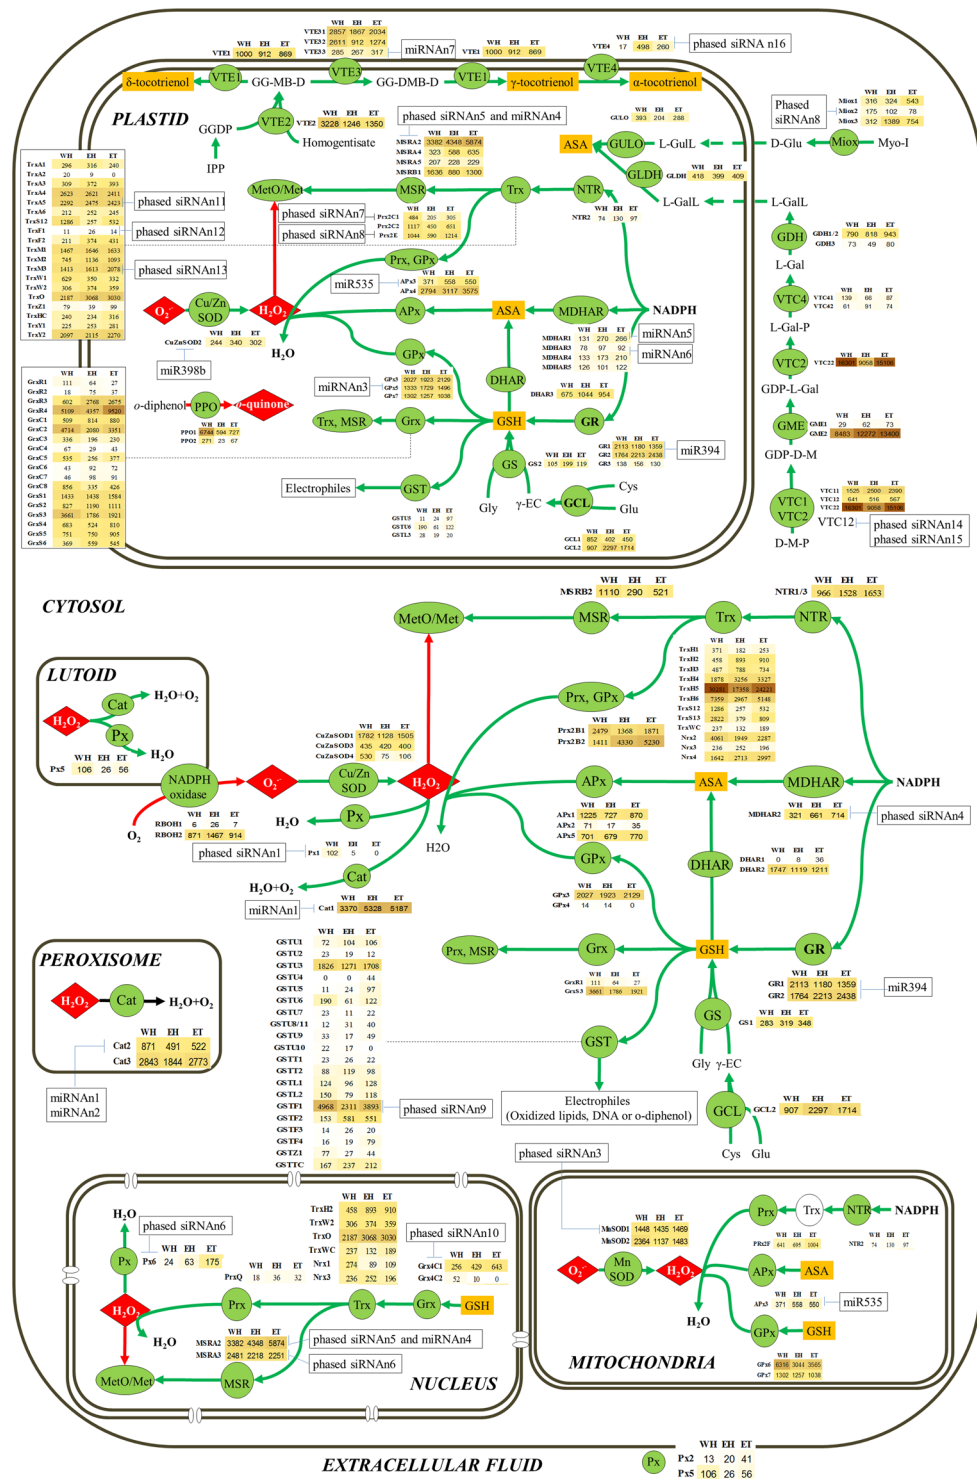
PLASTID

| | WH | EH | ET |
|---|---|---|---|
| VTE1 | 1000 | 912 | 869 |

| | WH | EH | ET |
|---|---|---|---|
| VTE3-1 | 2857 | 1867 | 2034 |
| VTE3-2 | 2611 | 912 | 1274 |
| VTE3-3 | 285 | 267 | 317 |

miRNAn7

| | WH | EH | ET |
|---|---|---|---|
| VTE1 | 1000 | 912 | 869 |

| | WH | EH | ET |
|---|---|---|---|
| VTE4 | 17 | 498 | 260 |

phased siRNA n16

δ-tocotrienol VTE1 GG-MB-D VTE3 GG-DMB-D VTE1 γ-tocotrienol VTE4 α-tocotrienol

GGDP VTE2 Homogentisate IPP

| | WH | EH | ET |
|---|---|---|---|
| VTE2 | 3228 | 1246 | 1350 |

phased siRNAn5 and miRNAn4

| | WH | EH | ET |
|---|---|---|---|
| MSRA2 | 3382 | 4348 | 5874 |
| MSRA4 | 323 | 588 | 635 |
| MSRA5 | 207 | 228 | 229 |
| MSRB1 | 1636 | 880 | 1300 |

| | WH | EH | ET |
|---|---|---|---|
| GULO | 393 | 204 | 288 |

Phased siRNAn8

| | WH | EH | ET |
|---|---|---|---|
| Miox1 | 316 | 324 | 543 |
| Miox2 | 175 | 102 | 78 |
| Miox3 | 312 | 1389 | 754 |

ASA GULO L-GulL D-Glu Miox Myo-I

GLDH L-GalL L-GalL

| | WH | EH | ET |
|---|---|---|---|
| GLDH | 418 | 399 | 409 |

| | WH | EH | ET |
|---|---|---|---|
| TrxA1 | 296 | 316 | 240 |
| TrxA2 | 20 | 9 | 0 |
| TrxA3 | 309 | 372 | 393 |
| TrxA4 | 2623 | 2621 | 2411 |
| TrxA5 | 2292 | 2475 | 2423 |
| TrxA6 | 212 | 252 | 245 |
| TrxS12 | 1286 | 257 | 532 |
| TrxF1 | 11 | 26 | 14 |
| TrxF2 | 211 | 374 | 431 |
| TrxM1 | 1467 | 1646 | 1633 |
| TrxM2 | 745 | 1136 | 1093 |
| TrxM3 | 1413 | 1613 | 2078 |
| TrxW1 | 629 | 350 | 332 |
| TrxW2 | 306 | 374 | 359 |
| TrxO | 2187 | 3068 | 3030 |
| TrxZ1 | 79 | 39 | 99 |
| TrxHC | 240 | 234 | 316 |
| TrxY1 | 225 | 253 | 281 |
| TrxY2 | 2097 | 2115 | 2270 |

phased siRNAn11
phased siRNAn12
phased siRNAn13

MetO/Met MSR Trx NTR

| | WH | EH | ET |
|---|---|---|---|
| NTR2 | 74 | 130 | 97 |

phased siRNAn7
phased siRNAn8

| | WH | EH | ET |
|---|---|---|---|
| Prx2C1 | 484 | 205 | 305 |
| Prx2C2 | 1117 | 450 | 653 |
| Prx2E | 1044 | 590 | 1214 |

| | WH | EH | ET |
|---|---|---|---|
| GDH1/2 | 790 | 818 | 943 |
| GDH3 | 73 | 49 | 80 |

GDH L-Gal

Prx, GPx miR535

| | WH | EH | ET |
|---|---|---|---|
| APx3 | 371 | 558 | 550 |
| APx4 | 2794 | 3117 | 3575 |

$O_2^-$ Cu/Zn SOD $H_2O_2$ APx ASA MDHAR NADPH

| | WH | EH | ET |
|---|---|---|---|
| CuZnSOD2 | 244 | 340 | 302 |

$H_2O$ miR398b

| | WH | EH | ET |
|---|---|---|---|
| MDHAR1 | 131 | 270 | 266 |
| MDHAR3 | 78 | 97 | 92 |
| MDHAR4 | 133 | 173 | 210 |
| MDHAR5 | 126 | 101 | 122 |

miRNAn5
miRNAn6

VTC4 L-Gal-P

| | WH | EH | ET |
|---|---|---|---|
| VTC4-1 | 139 | 66 | 87 |
| VTC4-2 | 61 | 91 | 74 |

VTC2 GDP-L-Gal

| | WH | EH | ET |
|---|---|---|---|
| VTC2 | 16301 | 9058 | 16108 |

| | WH | EH | ET |
|---|---|---|---|
| GrxR1 | 111 | 64 | 27 |
| GrxR2 | 18 | 75 | 37 |
| GrxR3 | 602 | 2768 | 2675 |
| GrxR4 | 5109 | 4357 | 9820 |
| GrxC1 | 509 | 814 | 880 |
| GrxC2 | 4714 | 2080 | 3351 |
| GrxC3 | 336 | 196 | 230 |
| GrxC4 | 67 | 29 | 43 |
| GrxC5 | 535 | 256 | 377 |
| GrxC6 | 43 | 92 | 72 |
| GrxC7 | 46 | 98 | 91 |
| GrxC8 | 606 | 335 | 426 |
| GrxS1 | 1433 | 1438 | 1584 |
| GrxS2 | 827 | 1190 | 1111 |
| GrxS3 | 3661 | 1786 | 1921 |
| GrxS4 | 683 | 524 | 810 |
| GrxS5 | 751 | 750 | 905 |
| GrxS6 | 369 | 559 | 545 |

GPx DHAR

| | WH | EH | ET |
|---|---|---|---|
| GPx3 | 2027 | 1923 | 2129 |
| GPx5 | 1333 | 1729 | 1496 |
| GPx7 | 1302 | 1257 | 1038 |

miRNAn3

o-diphenol PPO o-quinone

| | WH | EH | ET |
|---|---|---|---|
| PPO1 | 6744 | 594 | 727 |
| PPO2 | 271 | 25 | 67 |

| | WH | EH | ET |
|---|---|---|---|
| DHAR3 | 675 | 1044 | 954 |

Trx, MSR Grx GSH GR

| | WH | EH | ET |
|---|---|---|---|
| GR1 | 2113 | 1180 | 1359 |
| GR2 | 1764 | 2213 | 2438 |
| GR3 | 138 | 156 | 130 |

miR394

GME GDP-D-M

| | WH | EH | ET |
|---|---|---|---|
| GME1 | 29 | 62 | 73 |
| GME2 | 8483 | 12272 | 13400 |

| | WH | EH | ET |
|---|---|---|---|
| GS2 | 105 | 199 | 119 |

GS Cys

Electrophiles GST Gly γ-EC GCL Glu

| | WH | EH | ET |
|---|---|---|---|
| GSTU5 | 11 | 24 | 97 |
| GSTU6 | 190 | 61 | 122 |
| GSTL3 | 28 | 19 | 20 |

| | WH | EH | ET |
|---|---|---|---|
| GCL1 | 852 | 402 | 450 |
| GCL2 | 907 | 2297 | 1714 |

VTC1 VTC2 VTC12 D-M-P

| | WH | EH | ET |
|---|---|---|---|
| VTC11 | 1525 | 2500 | 2390 |
| VTC12 | 641 | 516 | 567 |
| VTC22 | 16301 | 9058 | 16108 |

phased siRNAn14
phased siRNAn15

CYTOSOL

| | WH | EH | ET |
|---|---|---|---|
| MSRB2 | 1110 | 290 | 521 |

| | WH | EH | ET |
|---|---|---|---|
| NTR1/3 | 966 | 1528 | 1653 |

MetO/Met MSR Trx NTR

| | WH | EH | ET |
|---|---|---|---|
| TrxH1 | 371 | 182 | 253 |
| TrxH2 | 458 | 893 | 910 |
| TrxH3 | 487 | 788 | 734 |
| TrxH4 | 1878 | 3256 | 3327 |
| TrxH5 | 30281 | 17318 | 24223 |
| TrxH6 | 7359 | 2967 | 5148 |
| TrxS12 | 1286 | 257 | 532 |
| TrxS13 | 2822 | 379 | 809 |
| TrxWC | 237 | 132 | 189 |
| Nrx2 | 4061 | 1949 | 2287 |
| Nrx3 | 236 | 252 | 196 |
| Nrx4 | 1642 | 2713 | 2997 |

LUTOID

Cat $H_2O+O_2$ $H_2O_2$ Px $H_2O$

| | WH | EH | ET |
|---|---|---|---|
| Px5 | 106 | 26 | 56 |

Prx, GPx

| | WH | EH | ET |
|---|---|---|---|
| Prx2B1 | 2479 | 1368 | 1871 |
| Prx2B2 | 1411 | 4330 | 5230 |

| | WH | EH | ET |
|---|---|---|---|
| CuZnSOD1 | 1782 | 1128 | 1505 |
| CuZnSOD3 | 435 | 420 | 400 |
| CuZnSOD4 | 530 | 75 | 106 |

NADPH oxidase $O_2^-$ Cu/Zn SOD $H_2O_2$ APx ASA MDHAR NADPH

$O_2$

| | WH | EH | ET |
|---|---|---|---|
| RBOH1 | 6 | 26 | 7 |
| RBOH2 | 871 | 1467 | 914 |

Px $H_2O$

phased siRNAn1

| | WH | EH | ET |
|---|---|---|---|
| Px1 | 102 | 5 | 0 |

H2O

| | WH | EH | ET |
|---|---|---|---|
| APx1 | 1225 | 727 | 870 |
| APx2 | 71 | 17 | 35 |
| APx5 | 701 | 679 | 770 |

| | WH | EH | ET |
|---|---|---|---|
| MDHAR2 | 321 | 661 | 714 |

phased siRNAn4

GPx DHAR

| | WH | EH | ET |
|---|---|---|---|
| DHAR1 | 0 | 8 | 36 |
| DHAR2 | 1747 | 1119 | 1211 |

$H_2O+O_2$ Cat

| | WH | EH | ET |
|---|---|---|---|
| GPx3 | 2027 | 1923 | 2129 |
| GPx4 | 14 | 14 | 0 |

miRNAn1

| | WH | EH | ET |
|---|---|---|---|
| Cat1 | 3370 | 5328 | 5187 |

PEROXISOME

$H_2O_2$ Cat $H_2O+O_2$

| | WH | EH | ET |
|---|---|---|---|
| Cat2 | 871 | 491 | 522 |
| Cat3 | 2843 | 1844 | 2773 |

miRNAn1
miRNAn2

| | WH | EH | ET |
|---|---|---|---|
| GSTU1 | 72 | 104 | 106 |
| GSTU2 | 23 | 19 | 12 |
| GSTU3 | 1826 | 1271 | 1708 |
| GSTU4 | 0 | 0 | 44 |
| GSTU5 | 11 | 24 | 97 |
| GSTU6 | 190 | 61 | 122 |
| GSTU7 | 23 | 11 | 22 |
| GSTU8/11 | 12 | 31 | 40 |
| GSTU9 | 33 | 17 | 49 |
| GSTU10 | 22 | 17 | 0 |
| GSTT1 | 23 | 26 | 22 |
| GSTT2 | 88 | 119 | 98 |
| GSTL1 | 124 | 96 | 128 |
| GSTL2 | 150 | 79 | 118 |
| GSTF1 | 4968 | 2311 | 3893 |
| GSTF2 | 153 | 581 | 551 |
| GSTF3 | 14 | 26 | 20 |
| GSTF4 | 16 | 19 | 79 |
| GSTZ1 | 77 | 27 | 44 |
| GSTTC | 167 | 237 | 212 |

phased siRNAn9

Prx, MSR Grx GSH GR

| | WH | EH | ET |
|---|---|---|---|
| GrxR1 | 111 | 64 | 27 |
| GrxS3 | 3661 | 1786 | 1921 |

| | WH | EH | ET |
|---|---|---|---|
| GR1 | 2113 | 1180 | 1359 |
| GR2 | 1764 | 2213 | 2438 |

miR394

GS

| | WH | EH | ET |
|---|---|---|---|
| GS1 | 283 | 319 | 348 |

GST Gly γ-EC

Electrophiles
(Oxidized lipids, DNA or o-diphenol)

GCL

| | WH | EH | ET |
|---|---|---|---|
| GCL2 | 907 | 2297 | 1714 |

Cys Glu

phased siRNAn3

$H_2O$ phased siRNAn6

Px

| | WH | EH | ET |
|---|---|---|---|
| Px6 | 24 | 63 | 175 |

| | WH | EH | ET |
|---|---|---|---|
| TrxH2 | 458 | 893 | 910 |
| TrxW2 | 306 | 374 | 359 |
| TrxO | 2187 | 3068 | 3030 |
| TrxWC | 237 | 132 | 189 |
| Nrx1 | 274 | 89 | 109 |
| Nrx3 | 236 | 252 | 196 |

| | WH | EH | ET |
|---|---|---|---|
| PrxQ | 18 | 36 | 32 |

phased siRNAn10

| | WH | EH | ET |
|---|---|---|---|
| Grx4C1 | 256 | 429 | 643 |
| Grx4C2 | 52 | 10 | 0 |

$H_2O_2$ Prx Trx Grx GSH

$H_2O$

| | WH | EH | ET |
|---|---|---|---|
| MSRA2 | 3382 | 4348 | 5874 |
| MSRA3 | 2481 | 2218 | 2251 |

phased siRNAn5 and miRNAn4
phased siRNAn6

MetO/Met MSR

NUCLEUS

| | WH | EH | ET |
|---|---|---|---|
| MnSOD1 | 1448 | 1435 | 1469 |
| MnSOD2 | 2364 | 1137 | 1483 |

Prx Trx NTR NADPH

| | WH | EH | ET |
|---|---|---|---|
| PRx2F | 641 | 495 | 1004 |

| | WH | EH | ET |
|---|---|---|---|
| NTR2 | 74 | 130 | 97 |

$O_2^-$ Mn SOD $H_2O_2$ APx ASA

| | WH | EH | ET |
|---|---|---|---|
| APx3 | 371 | 558 | 550 |

miR535

$H_2O$ GPx GSH

| | WH | EH | ET |
|---|---|---|---|
| GPx6 | 8318 | 3044 | 3565 |
| GPx7 | 1302 | 1257 | 1038 |

MITOCHONDRIA

EXTRACELLULAR FLUID

Px

| | WH | EH | ET |
|---|---|---|---|
| Px2 | 13 | 20 | 41 |
| Px5 | 106 | 26 | 56 |